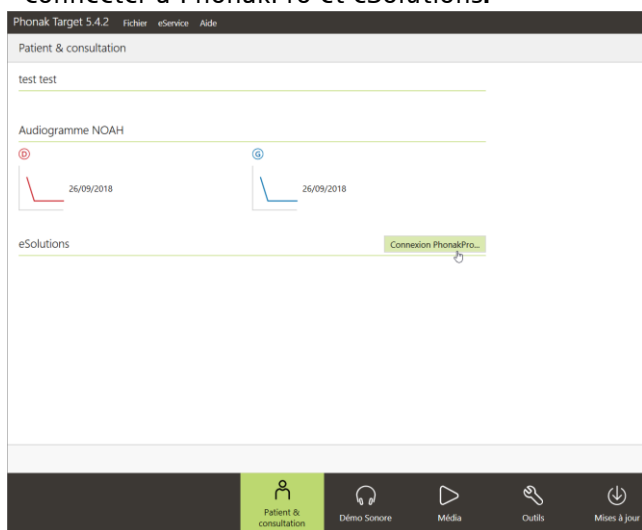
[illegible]

Phonak Target 5.4.2 Fichier eService Aide

Patient & consultation

test test

Audiogramme NOAH

D

26/09/2018

G

26/09/2018

eSolutions

Connexion PhonakPro...

Patient & consultation

Démo Sonore

Média

Outils

Mises à jour